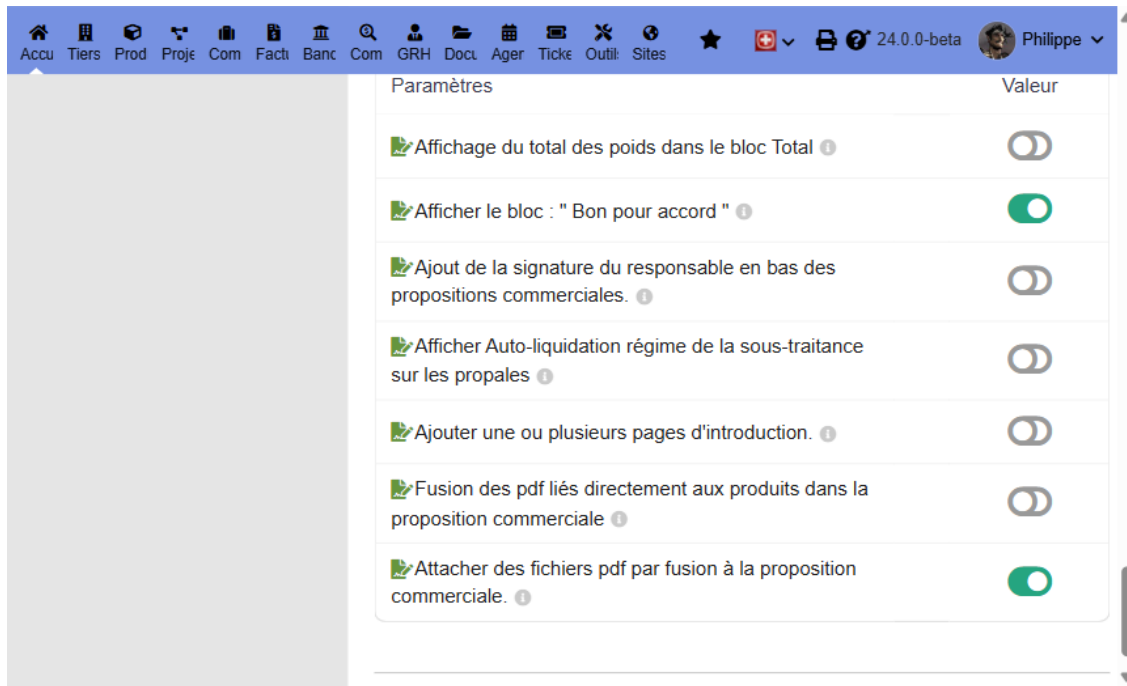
Accu Tiers Prod Proje Com Factu Banc Com GRH Docu Ager Ticke Outil Sites

24.0.0-beta Philippe

| Paramètres | Valeur |
|---|---|
| Affichage du total des poids dans le bloc Total | |
| Afficher le bloc : " Bon pour accord " | |
| Ajout de la signature du responsable en bas des propositions commerciales. | |
| Afficher Auto-liquidation régime de la sous-traitance sur les propales | |
| Ajouter une ou plusieurs pages d'introduction. | |
| Fusion des pdf liés directement aux produits dans la proposition commerciale | |
| Attacher des fichiers pdf par fusion à la proposition commerciale. | |